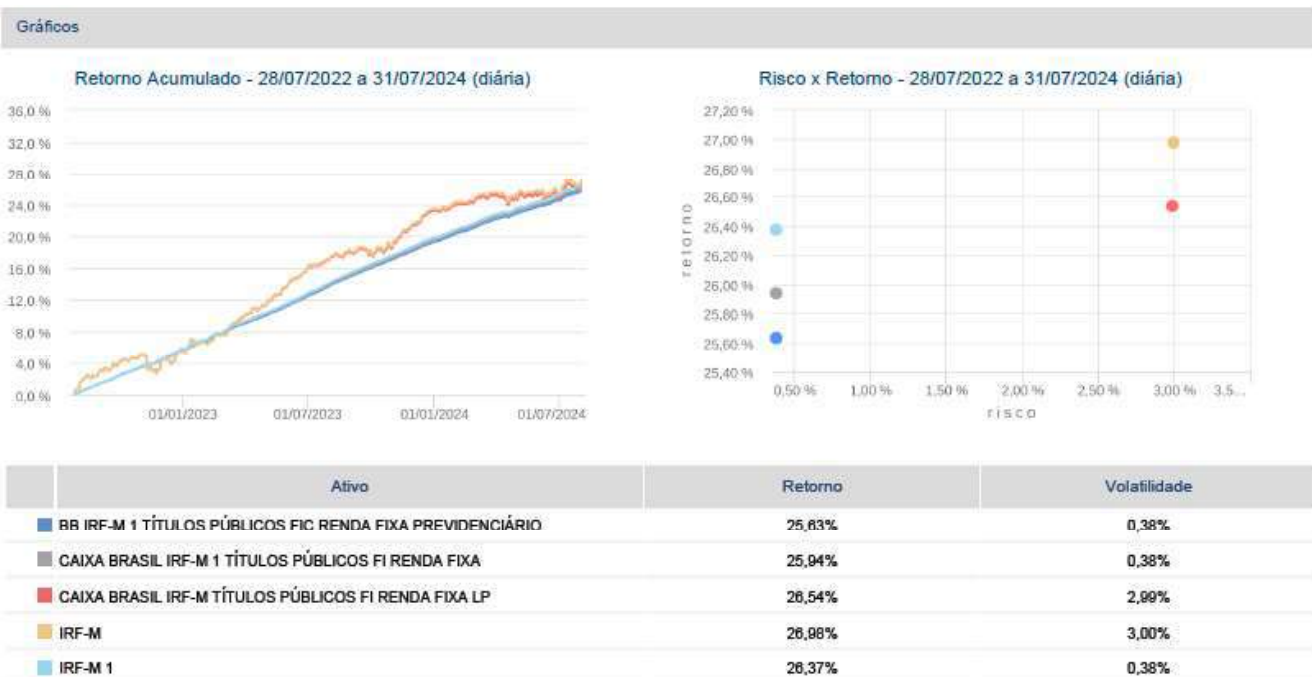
Gráficos

Retorno Acumulado - 28/07/2022 a 31/07/2024 (diária)

36,0 %
32,0 %
28,0 %
24,0 %
20,0 %
16,0 %
12,0 %
8,0 %
4,0 %
0,0 %

01/01/2023 01/07/2023 01/01/2024 01/07/2024

Risco x Retorno - 28/07/2022 a 31/07/2024 (diária)

27,20 %
27,00 %
26,80 %
26,60 %
26,40 %
26,20 %
26,00 %
25,80 %
25,60 %
25,40 %

retorno

0,50 % 1,00 % 1,50 % 2,00 % 2,50 % 3,00 % 3,5...

risco

| Ativo | Retorno | Volatilidade |
|---|---|---|
| BB IRF-M 1 TÍTULOS PÚBLICOS FIC RENDA FIXA PREVIDENCIÁRIO | 25,63% | 0,38% |
| CAIXA BRASIL IRF-M 1 TÍTULOS PÚBLICOS FI RENDA FIXA | 25,94% | 0,38% |
| CAIXA BRASIL IRF-M TÍTULOS PÚBLICOS FI RENDA FIXA LP | 26,54% | 2,99% |
| IRF-M | 26,98% | 3,00% |
| IRF-M 1 | 26,37% | 0,38% |